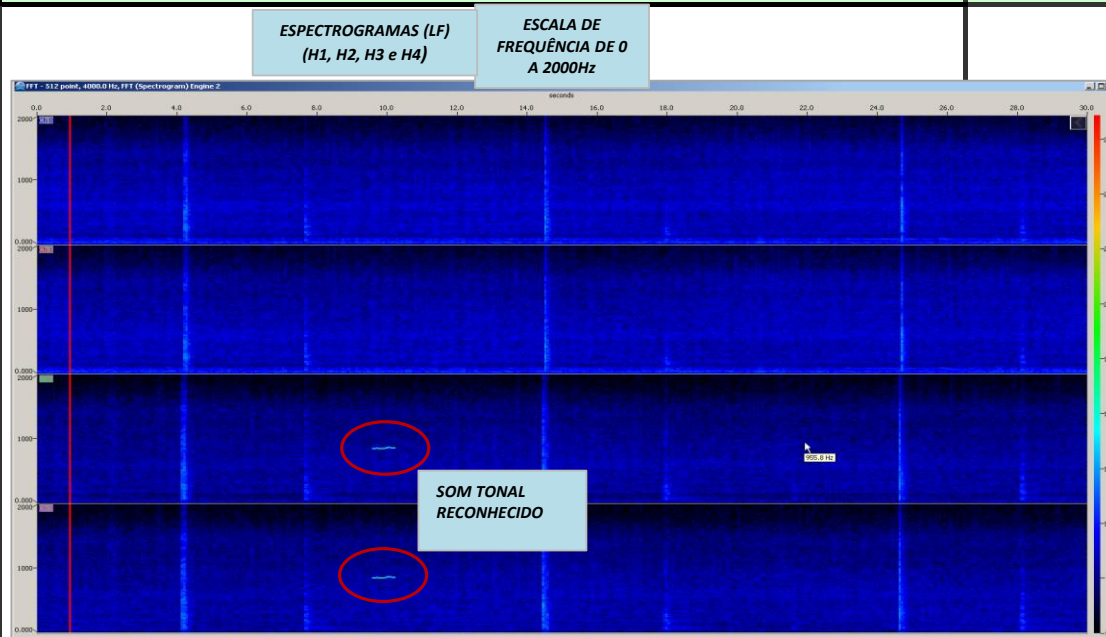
ESPECTROGRAMAS (LF)
(H1, H2, H3 e H4)

ESCALA DE FREQUÊNCIA DE 0 A 2000Hz

FFT - 512 point, 4000.0 Hz, FFT (Spectrogram) Engine 2

seconds

0.0 2.0 4.0 6.0 8.0 10.0 12.0 14.0 16.0 18.0 20.0 22.0 24.0 26.0 28.0 30.0

2000
1000
0.000

2000
1000
0.000

2000
1000
0.000

2000
1000
0.000

955.8 Hz

SOM TONAL RECONHECIDO